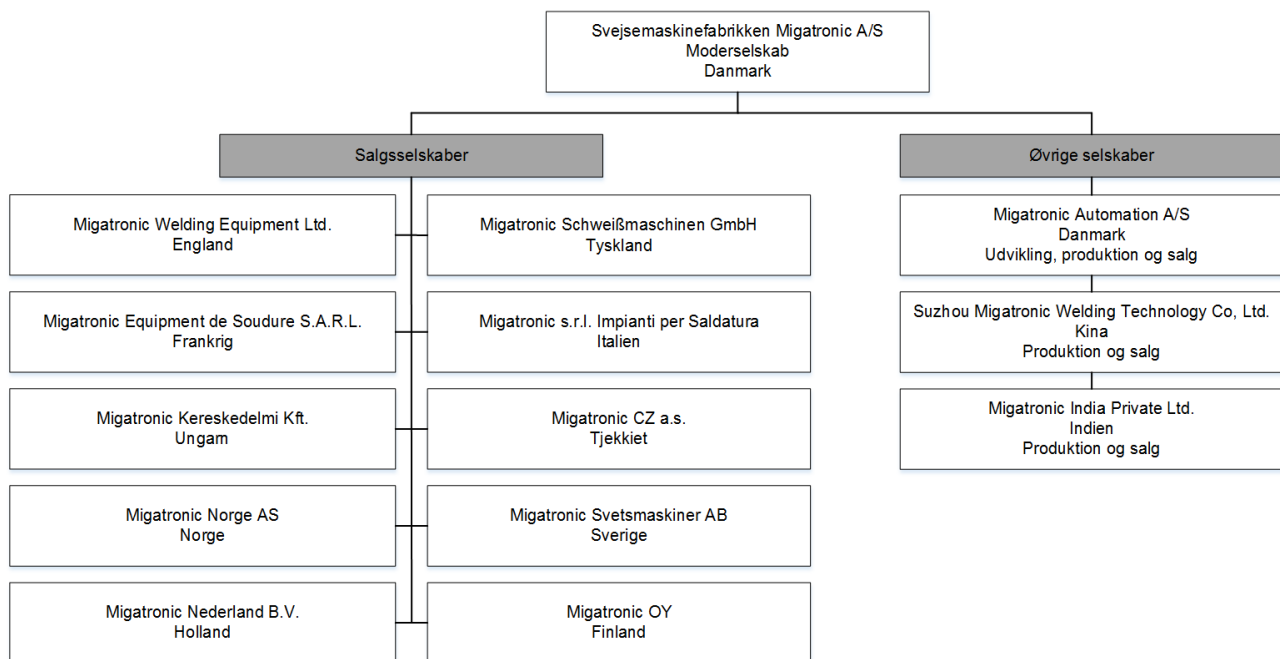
Svejsemaskinefabrikken Migatronic A/S
Moderselskab
Danmark

Salgsselskaber

Migatronic Welding Equipment Ltd.
England

Migatronic Schweißmaschinen GmbH
Tyskland

Migatronic Equipment de Soudure S.A.R.L.
Frankrig

Migatronic s.r.l. Impianti per Saldatura
Italien

Migatronic Kereskedelmi Kft.
Ungarn

Migatronic CZ a.s.
Tjekkiet

Migatronic Norge AS
Norge

Migatronic Svetsmaskiner AB
Sverige

Migatronic Nederland B.V.
Holland

Migatronic OY
Finland

Øvrige selskaber

Migatronic Automation A/S
Danmark
Udvikling, produktion og salg

Suzhou Migatronic Welding Technology Co, Ltd.
Kina
Produktion og salg

Migatronic India Private Ltd.
Indien
Produktion og salg